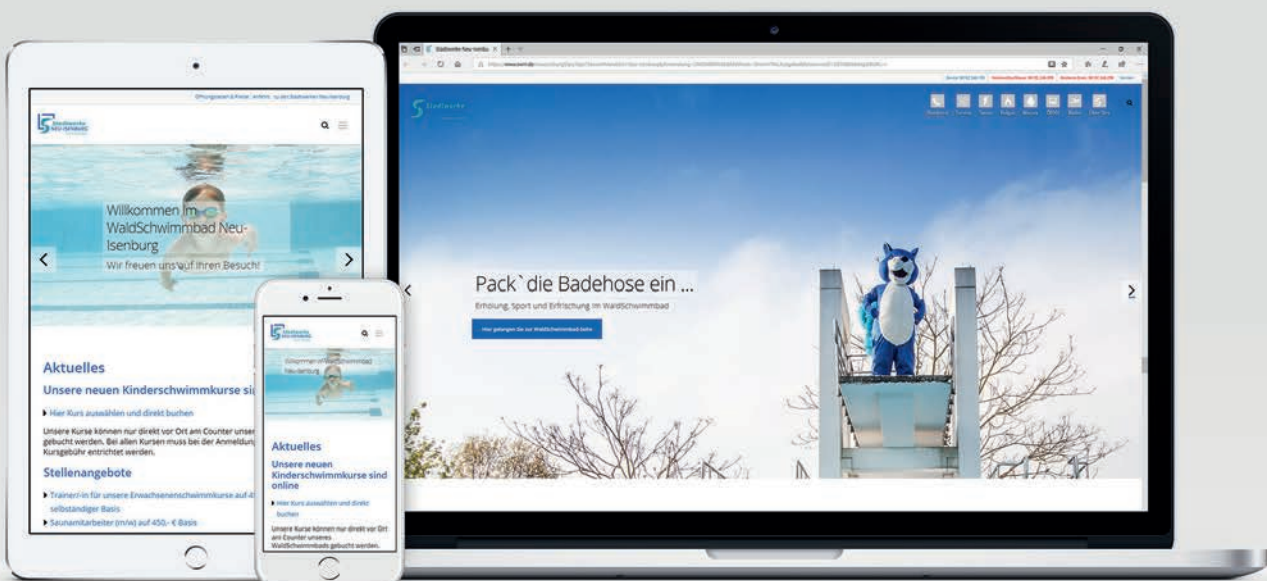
Stadtwerke Neu-Isenburg

Pack`die Badehose ein ...

Erholung, Sport und Erfrischung im WaldSchwimmbad

Hier gelangen Sie zur WaldSchwimmbad-Seite

Öffnungszeiten & Preise | ... zu den Stadtwerken Neu-Isenburg

Stadtwerke NEU-ISENBURG

Willkommen im WaldSchwimmbad Neu-Isenburg

Wir freuen uns auf Ihren Besuch!

Aktuelles

Unsere neuen Kinderschwimmkurse sin

Hier Kurs auswählen und direkt buchen

Unsere Kurse können nur direkt vor Ort am Counter unser gebucht werden. Bei allen Kursen muss bei der Anmeldun Kursgebühr entrichtet werden.

Stellenangebote

Trainer/-in für unsere Erwachsenenschwimmkurse auf 45 selbständiger Basis

Saunamitarbeiter (m/w) auf 450,- € Basis

Stadtwerke NEU-ISENBURG

Willkommen im WaldSchwimmbad Neu-Isenburg

Aktuelles

Unsere neuen Kinderschwimmkurse sind online

Hier Kurs auswählen und direkt buchen

Unsere Kurse können nur direkt vor Ort am Counter unseres WaldSchwimmbads gebucht werden.